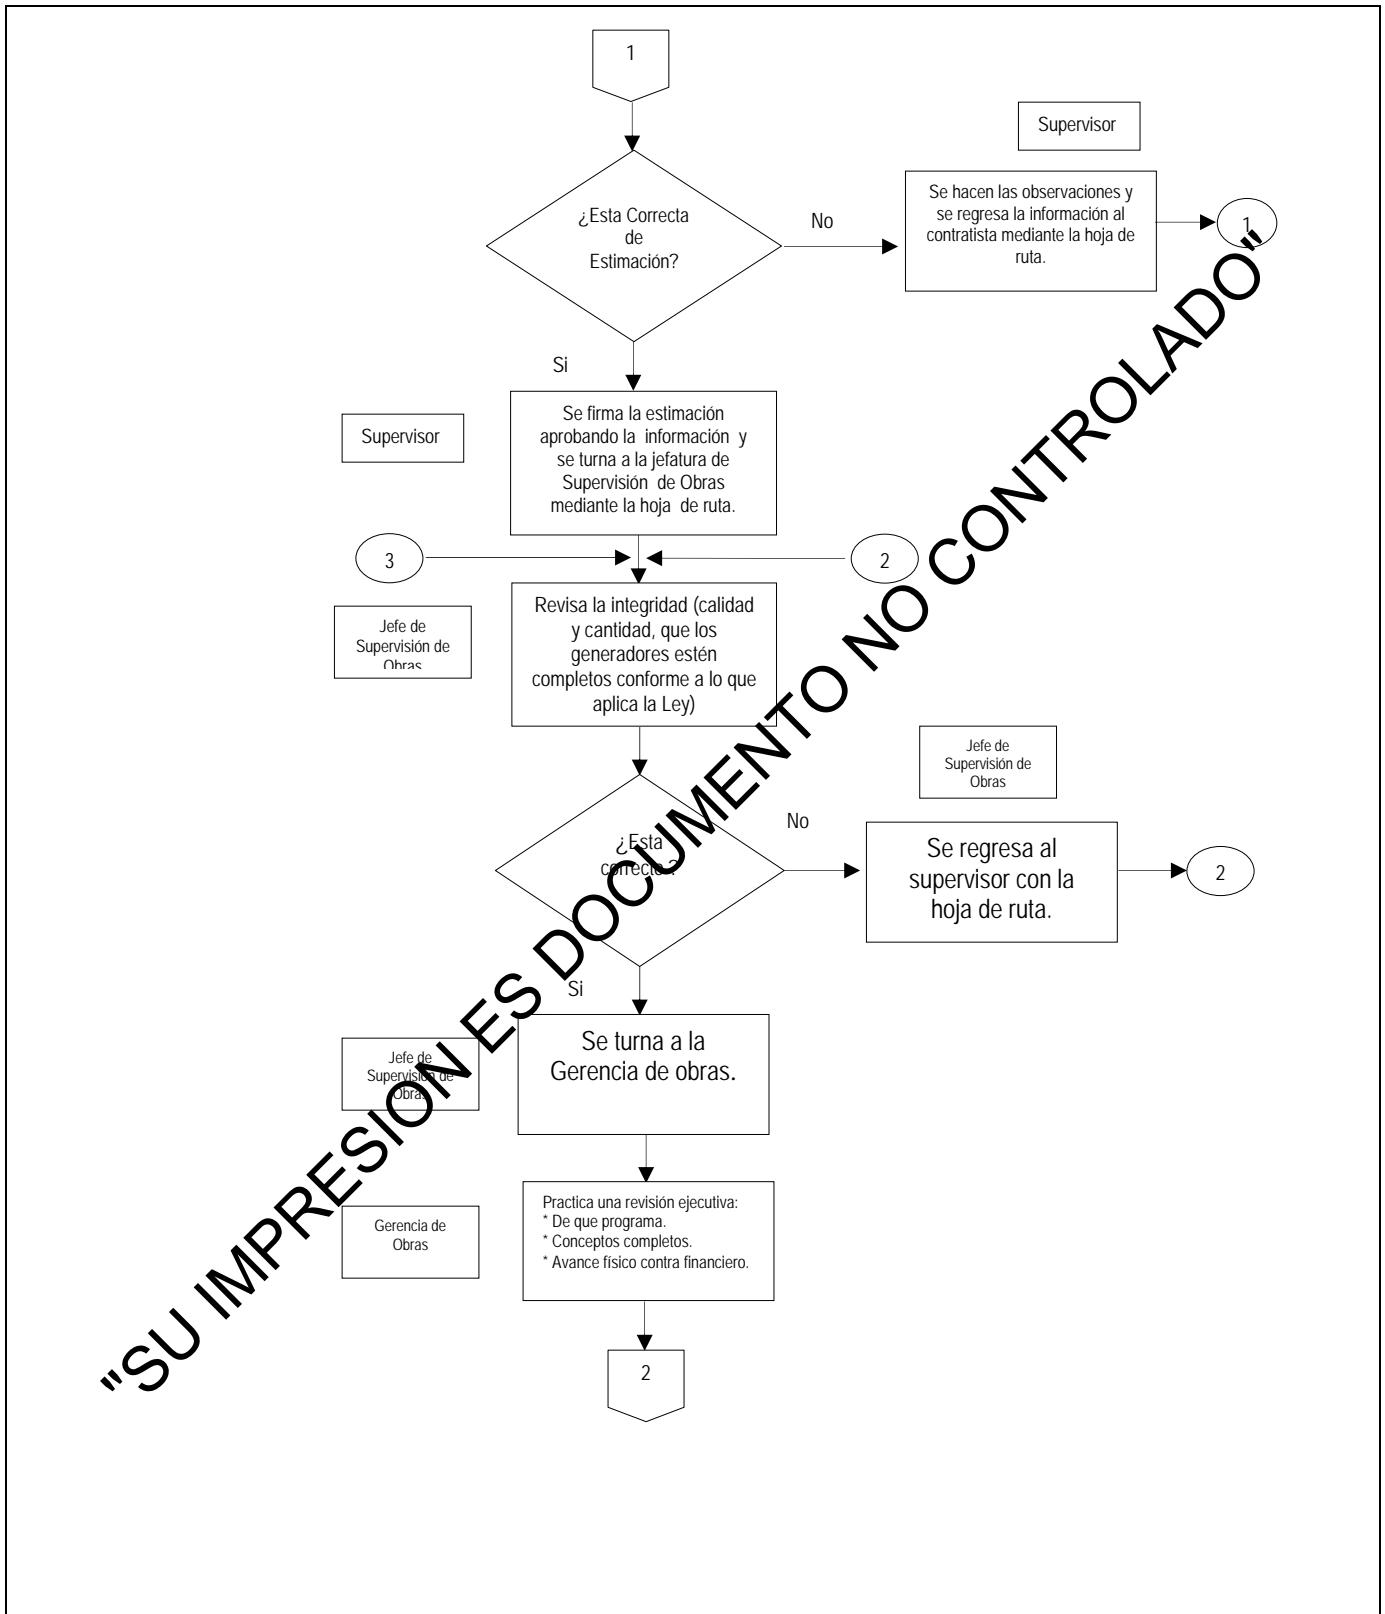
1

Supervisor

¿Esta Correcta de Estimación?

No

Se hacen las observaciones y se regresa la información al contratista mediante la hoja de ruta.

1

Si

Supervisor

Se firma la estimación aprobando la información y se turna a la jefatura de Supervisión de Obras mediante la hoja de ruta.

3

2

Jefe de Supervisión de Obras

Revisa la integridad (calidad y cantidad, que los generadores estén completos conforme a lo que aplica la Ley)

Jefe de Supervisión de Obras

¿Esta correcta?

No

Se regresa al supervisor con la hoja de ruta.

2

Si

Jefe de Supervisión de Obras

Se turna a la Gerencia de obras.

Gerencia de Obras

Practica una revisión ejecutiva:
* De que programa.
* Conceptos completos.
* Avance físico contra financiero.

2

"SU IMPRESION ES DOCUMENTO NO CONTROLADO"